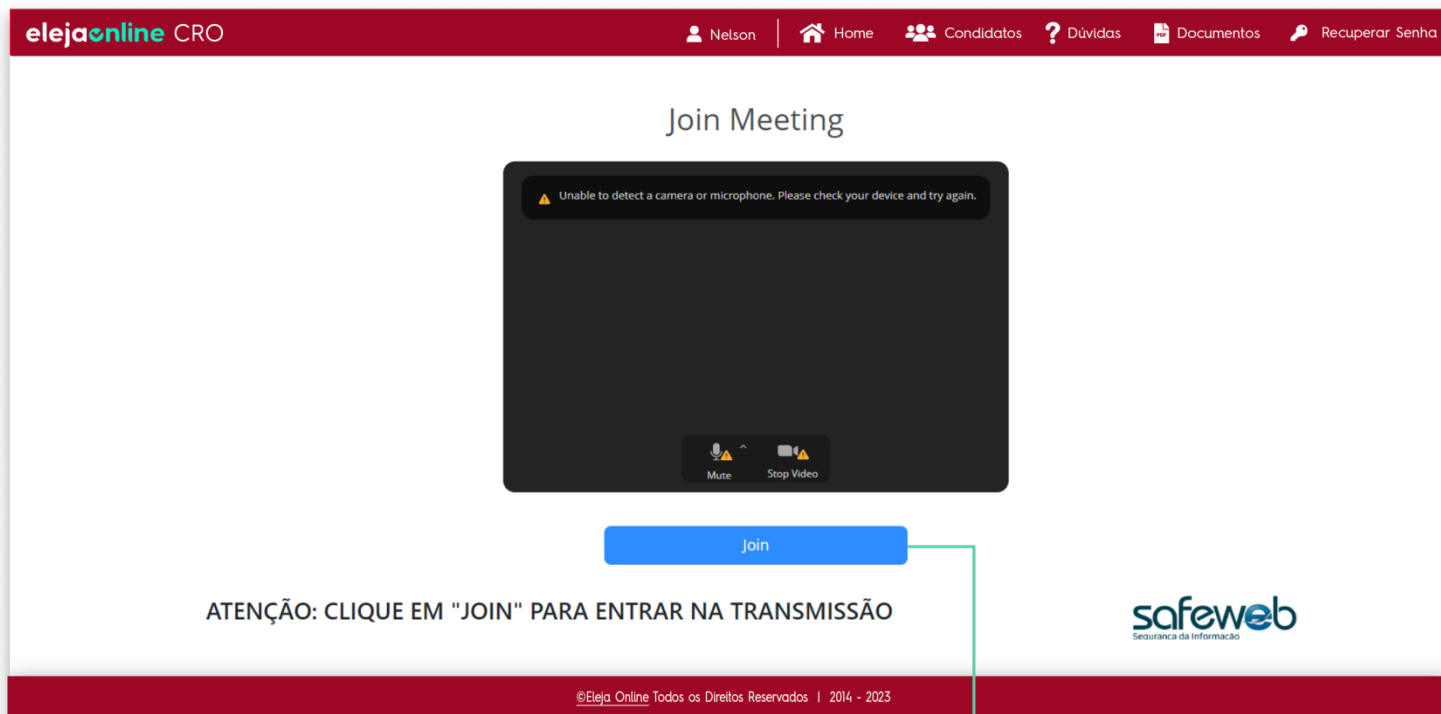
elejaonline CRO

Nelson | Home | Condidatos | Dúvidas | Documentos | Recuperar Senha

Join Meeting

Unable to detect a camera or microphone. Please check your device and try again.

Mute Stop Video

Join

ATENÇÃO: CLIQUE EM "JOIN" PARA ENTRAR NA TRANSMISSÃO

safeweb
Segurança da Informação

©Eleja Online Todos os Direitos Reservados | 2014 - 2023